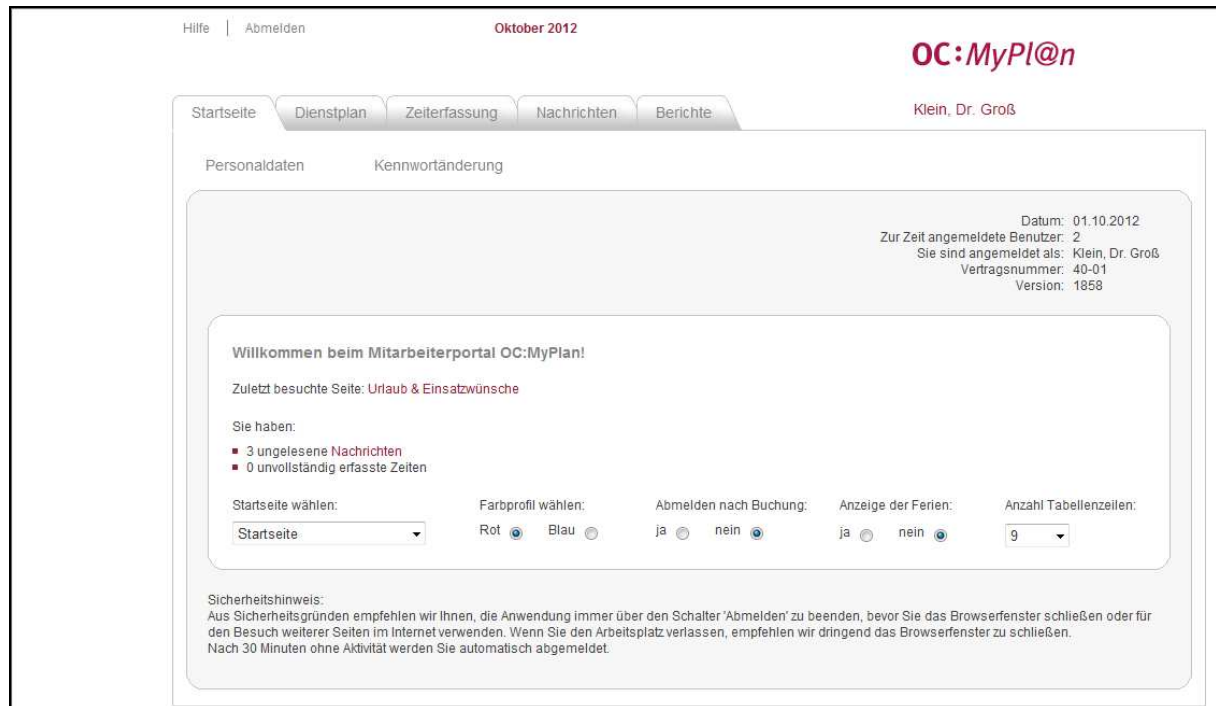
Hilfe | Abmelden

Oktober 2012

OC:MyPl@n

Startseite Dienstplan Zeiterfassung Nachrichten Berichte

Klein, Dr. Groß

Personaldaten Kennwortänderung

Datum: 01.10.2012
Zur Zeit angemeldete Benutzer: 2
Sie sind angemeldet als: Klein, Dr. Groß
Vertragsnummer: 40-01
Version: 1858

Willkommen beim Mitarbeiterportal OC:MyPlan!

Zuletzt besuchte Seite: Urlaub & Einsatzwünsche

Sie haben:

- 3 ungelesene Nachrichten
- 0 unvollständig erfasste Zeiten

Startseite wählen: Startseite

Farbprofil wählen: Rot Blau

Abmelden nach Buchung: ja nein

Anzeige der Ferien: ja nein

Anzahl Tabellenzeilen: 9

Sicherheitshinweis:
Aus Sicherheitsgründen empfehlen wir Ihnen, die Anwendung immer über den Schalter 'Abmelden' zu beenden, bevor Sie das Browserfenster schließen oder für den Besuch weiterer Seiten im Internet verwenden. Wenn Sie den Arbeitsplatz verlassen, empfehlen wir dringend das Browserfenster zu schließen.
Nach 30 Minuten ohne Aktivität werden Sie automatisch abgemeldet.